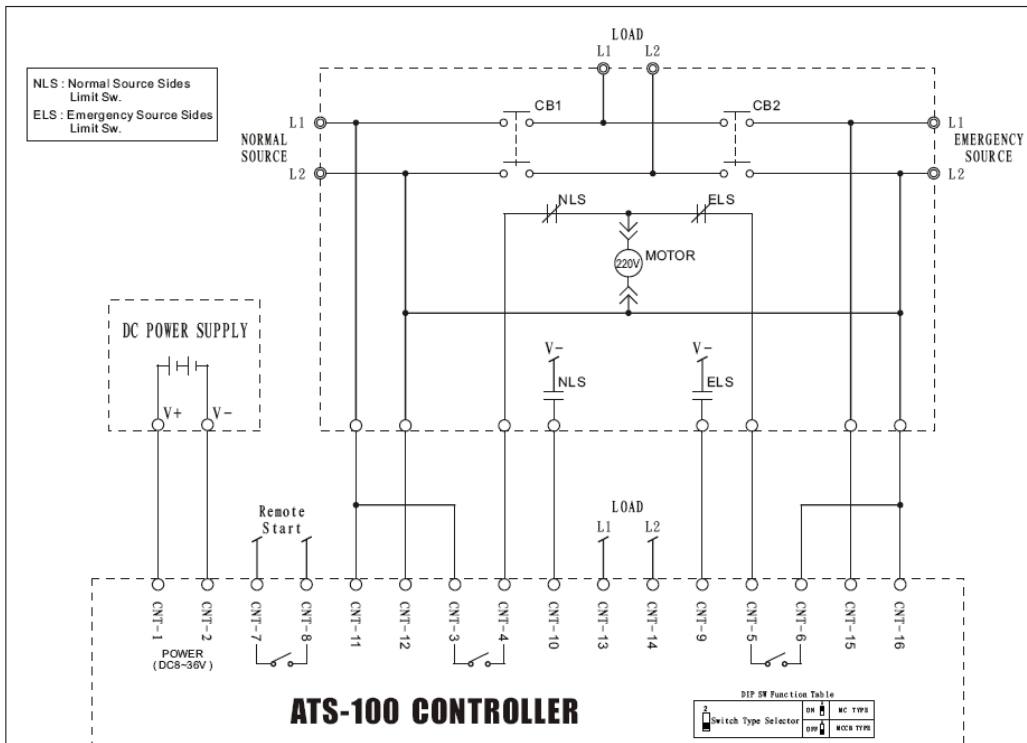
NLS : Normal Source Sides Limit Sw.
ELS : Emergency Source Sides Limit Sw.

LOAD
L1 L2

L1
NORMAL SOURCE
L2

CB1
CB2

L1
EMERGENCY SOURCE
L2

NLS
ELS
220V
MOTOR

DC POWER SUPPLY
V+ V−

V−
NLS
V−
ELS

Remote Start

LOAD
L1 L2

CNT-1 CNT-2 CNT-7 CNT-8 CNT-11 CNT-12 CNT-3 CNT-4 CNT-10 CNT-13 CNT-14 CNT-9 CNT-5 CNT-6 CNT-15 CNT-16

POWER
( DC8~36V )

ATS-100 CONTROLLER

DIP SW Function Table
2
Switch Type Selector
ON MC TYPE
OFF MCCB TYPE